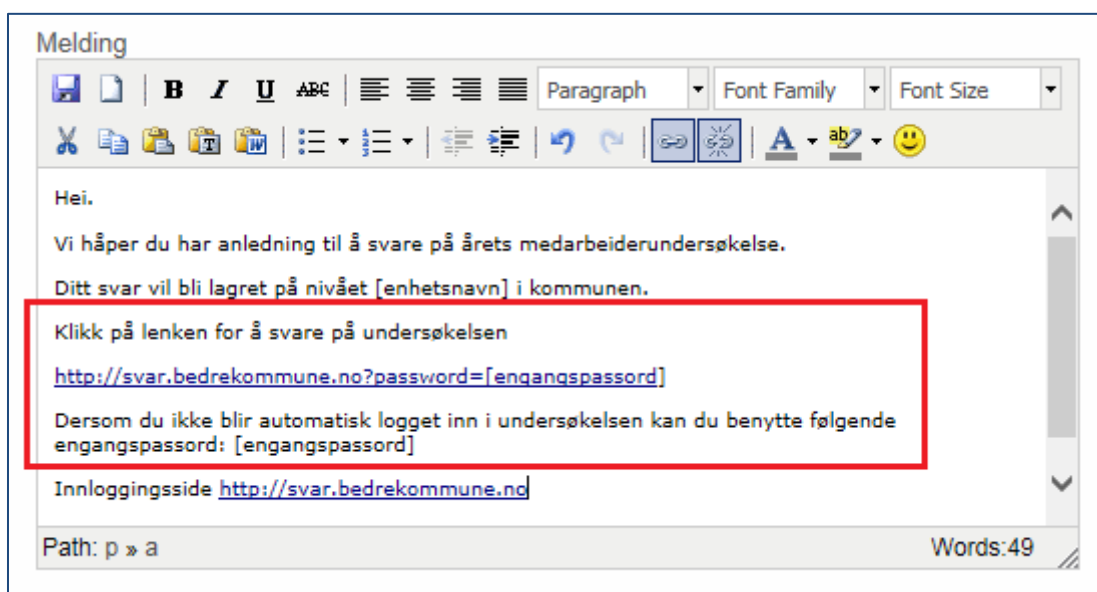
Melding

Paragraph
Font Family
Font Size

Hei.

Vi håper du har anledning til å svare på årets medarbeiderundersøkelse.

Ditt svar vil bli lagret på nivået [enhetsnavn] i kommunen.

Klikk på lenken for å svare på undersøkelsen

http://svar.bedrekommune.no?password=[engangspassord]

Dersom du ikke blir automatisk logget inn i undersøkelsen kan du benytte følgende engangspassord: [engangspassord]

Innloggingsside http://svar.bedrekommune.no

Path: p » a
Words:49